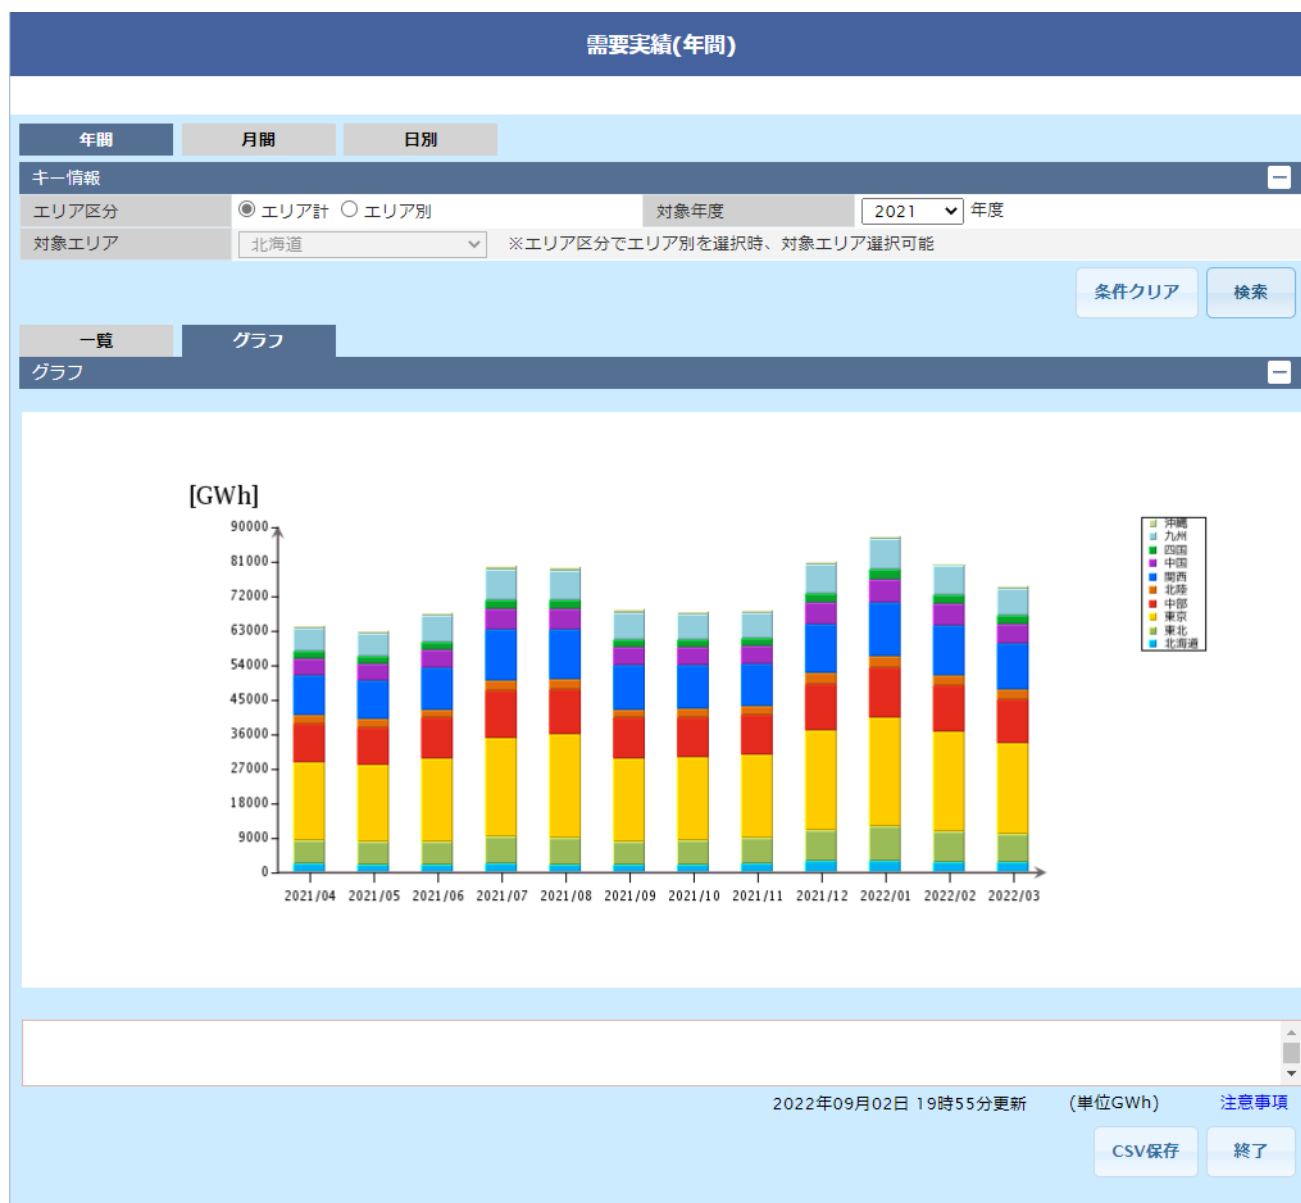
需要実績(年間)

年間 月間 日別

キー情報

エリア区分 エリア計 エリア別 対象年度 2021 年度

対象エリア 北海道 ※エリア区分でエリア別を選択時、対象エリア選択可能

条件クリア 検索

一覧 グラフ

グラフ

[GWh]

90000
81000
72000
63000
54000
45000
36000
27000
18000
9000
0

2021/04 2021/05 2021/06 2021/07 2021/08 2021/09 2021/10 2021/11 2021/12 2022/01 2022/02 2022/03

沖縄
九州
四国
中国
関西
北陸
中部
東京
東北
北海道

2022年09月02日 19時55分更新 (単位GWh) 注意事項

CSV保存 終了